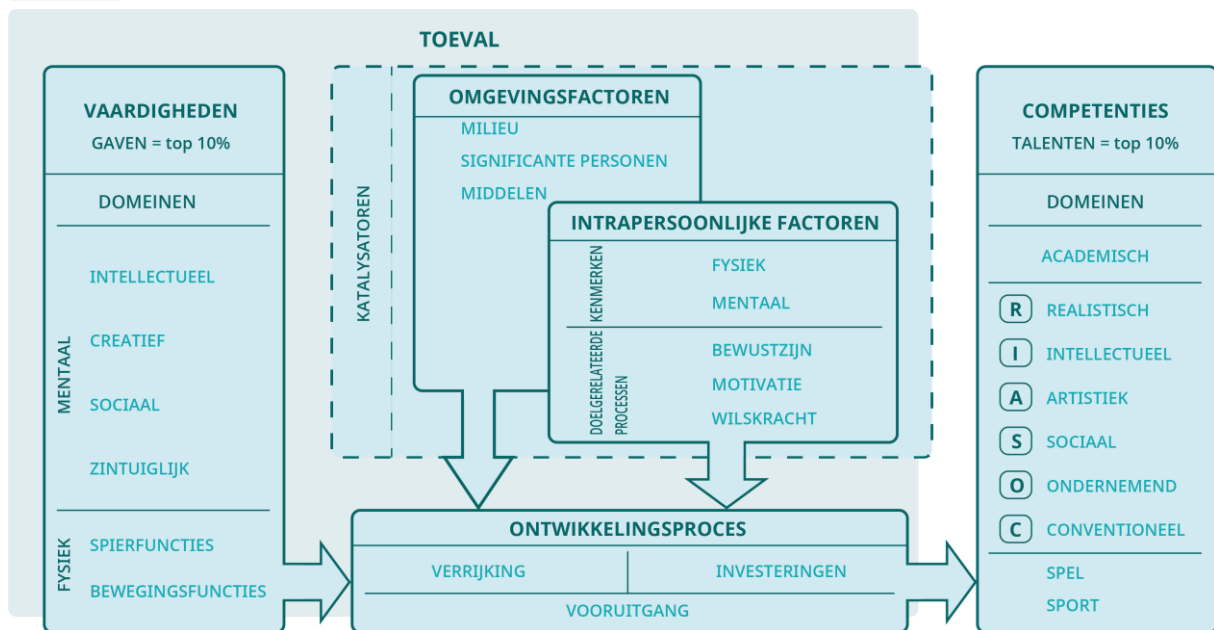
TOEVAL

VAARDIGHEDEN
GAVEN = top 10%

DOMEINEN

MENTAAL
INTELLECTUEEL
CREATIEF
SOCIAAL
ZINTUIGLIJK

FYSIEK
SPIERFUNCTIES
BEWEGINGSFUNCTIES

KATALYSATOREN

OMGEVINGSFACTOREN
MILIEU
SIGNIFICANTE PERSONEN
MIDDELEN

INTRAPERSOONLIJKE FACTOREN
KENMERKEN
FYSIEK
MENTAAL
DOELGERELATEERDE PROCESSEN
BEWUSTZIJN
MOTIVATIE
WILSKRACHT

ONTWIKKELINGSPROCES
VERRIJKING
INVESTERINGEN
VOORUITGANG

COMPETENTIES
TALENTEN = top 10%

DOMEINEN

ACADEMISCH

R REALISTISCH
I INTELLECTUEEL
A ARTISTIEK
S SOCIAAL
O ONDERNEMEND
C CONVENTIONEEL

SPEL
SPORT